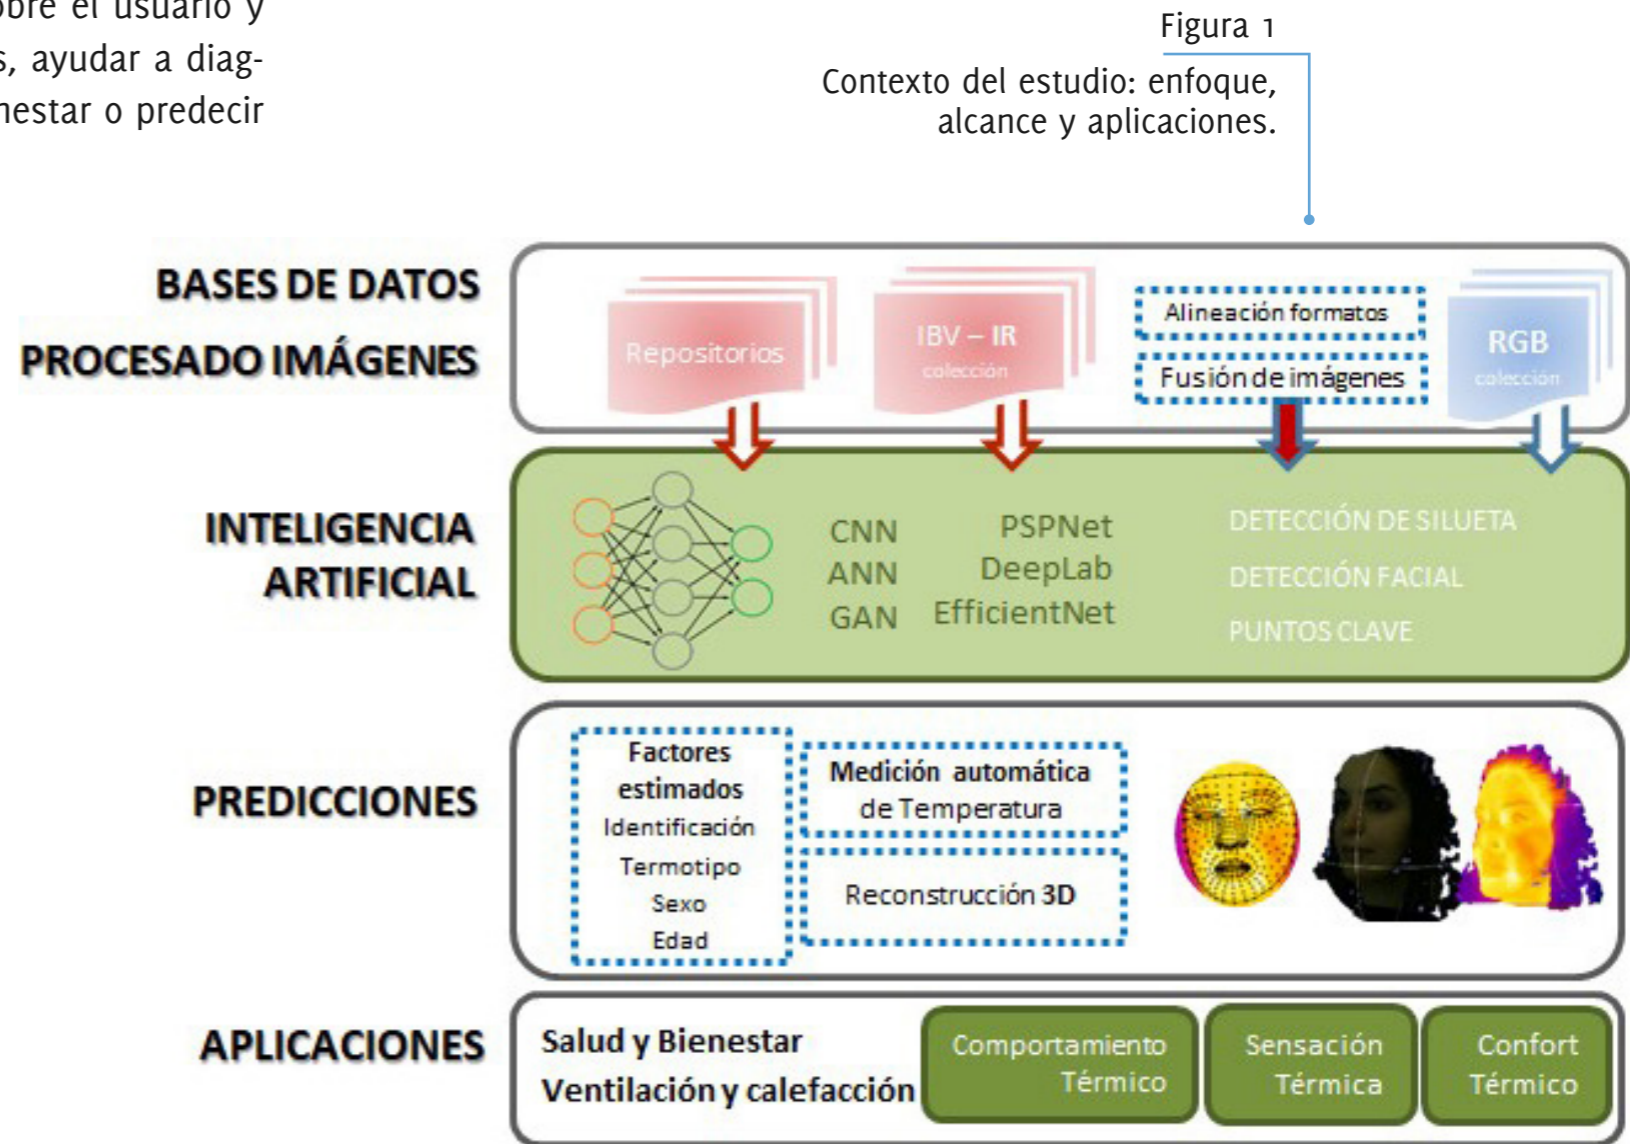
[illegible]bre el usuario y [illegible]s, ayudar a diag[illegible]nestar o predecir

Figura 1

Contexto del estudio: enfoque, alcance y aplicaciones.

BASES DE DATOS
PROCESADO IMÁGENES

Repositorios

IBV – IR
colección

Alineación formatos

Fusión de imágenes

RGB
colección

INTELIGENCIA ARTIFICIAL

CNN
ANN
GAN

PSPNet
DeepLab
EfficientNet

DETECCIÓN DE SILUETA
DETECCIÓN FACIAL
PUNTOS CLAVE

PREDICCIONES

Factores estimados
Identificación
Termotipo
Sexo
Edad

Medición automática de Temperatura

Reconstrucción 3D

APLICACIONES

Salud y Bienestar
Ventilación y calefacción

Comportamiento Térmico

Sensación Térmica

Confort Térmico